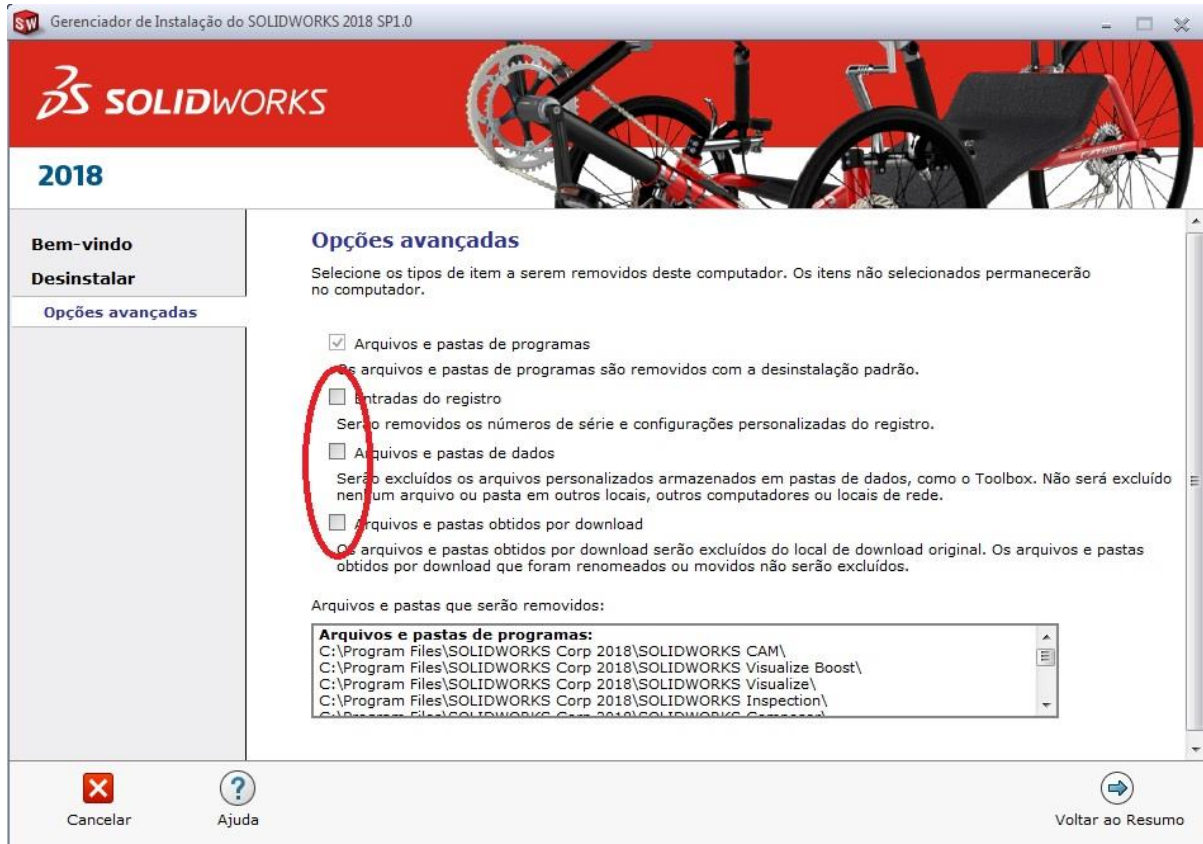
Gerenciador de Instalação do SOLIDWORKS 2018 SP1.0

SOLIDWORKS

2018

Bem-vindo

Desinstalar

Opções avançadas

Opções avançadas

Selecione os tipos de item a serem removidos deste computador. Os itens não selecionados permanecerão no computador.

Arquivos e pastas de programas

Os arquivos e pastas de programas são removidos com a desinstalação padrão.

Entradas do registro

Serão removidos os números de série e configurações personalizadas do registro.

Arquivos e pastas de dados

Serão excluídos os arquivos personalizados armazenados em pastas de dados, como o Toolbox. Não será excluído nenhum arquivo ou pasta em outros locais, outros computadores ou locais de rede.

Arquivos e pastas obtidos por download

Os arquivos e pastas obtidos por download serão excluídos do local de download original. Os arquivos e pastas obtidos por download que foram renomeados ou movidos não serão excluídos.

Arquivos e pastas que serão removidos:

Arquivos e pastas de programas:
C:\Program Files\SOLIDWORKS Corp 2018\SOLIDWORKS CAM\
C:\Program Files\SOLIDWORKS Corp 2018\SOLIDWORKS Visualize Boost\
C:\Program Files\SOLIDWORKS Corp 2018\SOLIDWORKS Visualize\
C:\Program Files\SOLIDWORKS Corp 2018\SOLIDWORKS Inspection\
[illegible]

Cancelar

Ajuda

Voltar ao Resumo